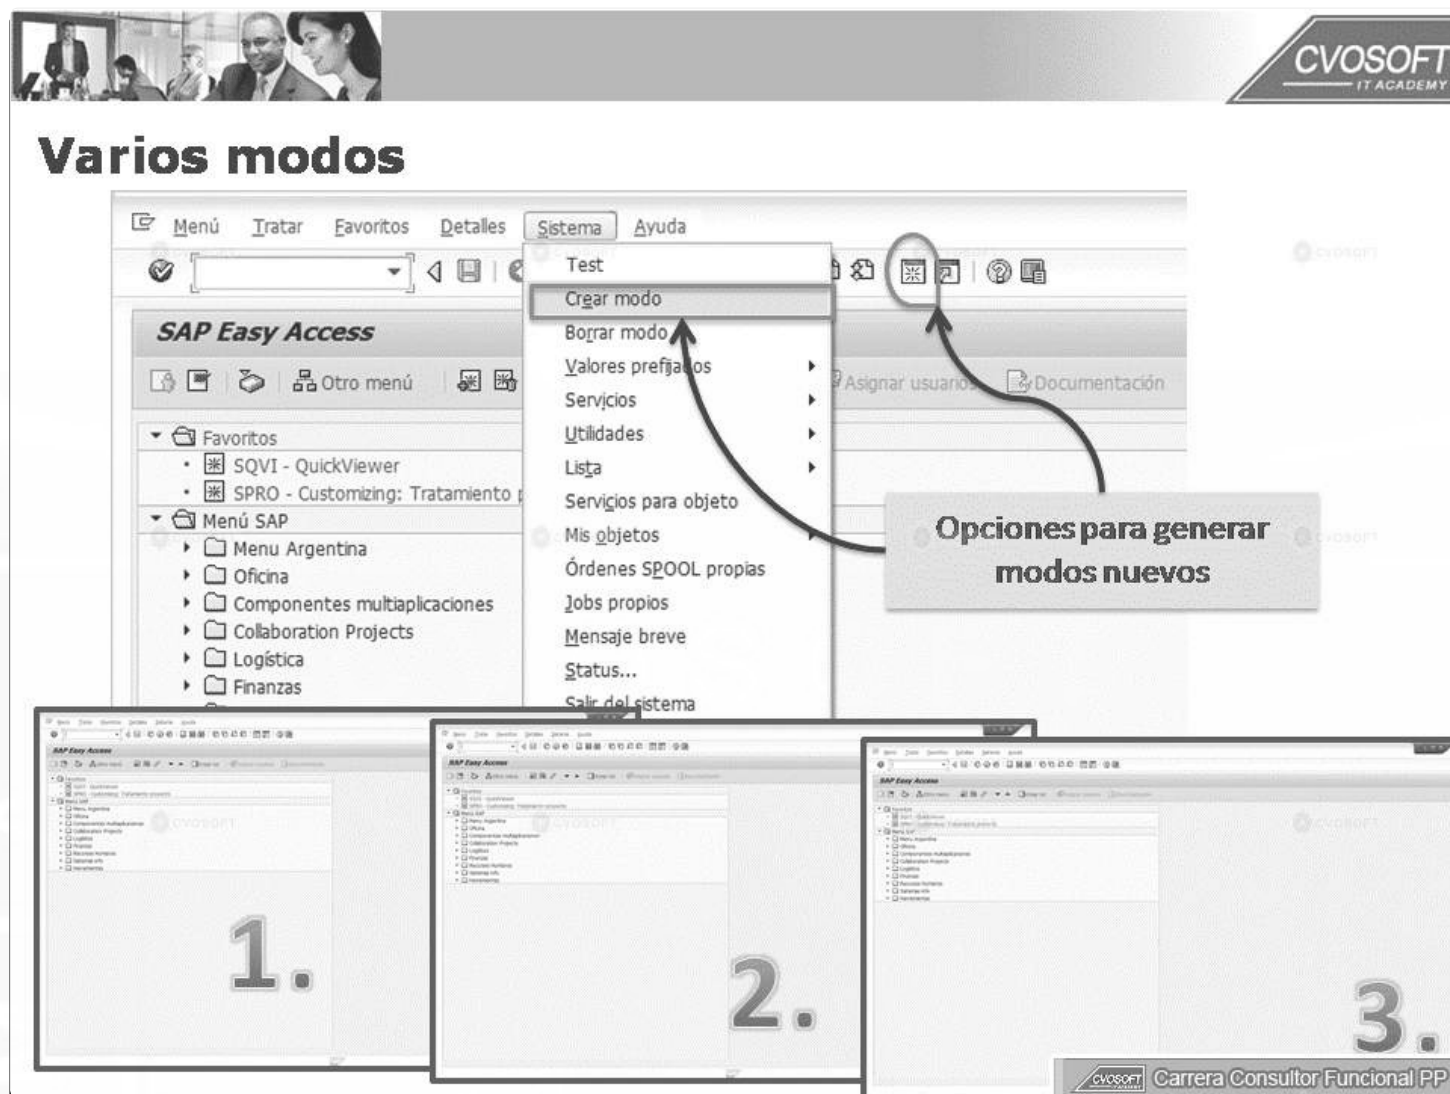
CVOSOFT IT ACADEMY

Varios modos

Menú Tratar Favoritos Detalles Sistema Ayuda

SAP Easy Access

Otro menú

Asignar usuarios Documentación

Favoritos
SQVI - QuickViewer
SPRO - Customizing: Tratamiento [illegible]
Menú SAP
Menu Argentina
Oficina
Componentes multiaplicaciones
Collaboration Projects
Logística
Finanzas

Test
Crear modo
Borrar modo
Valores prefijados
Servicios
Utilidades
Lista
Servicios para objeto
Mis objetos
Órdenes SPOOL propias
Jobs propios
Mensaje breve
Status...
Salir del sistema

Opciones para generar modos nuevos

1.

2.

3.

CVOSOFT Carrera Consultor Funcional PP